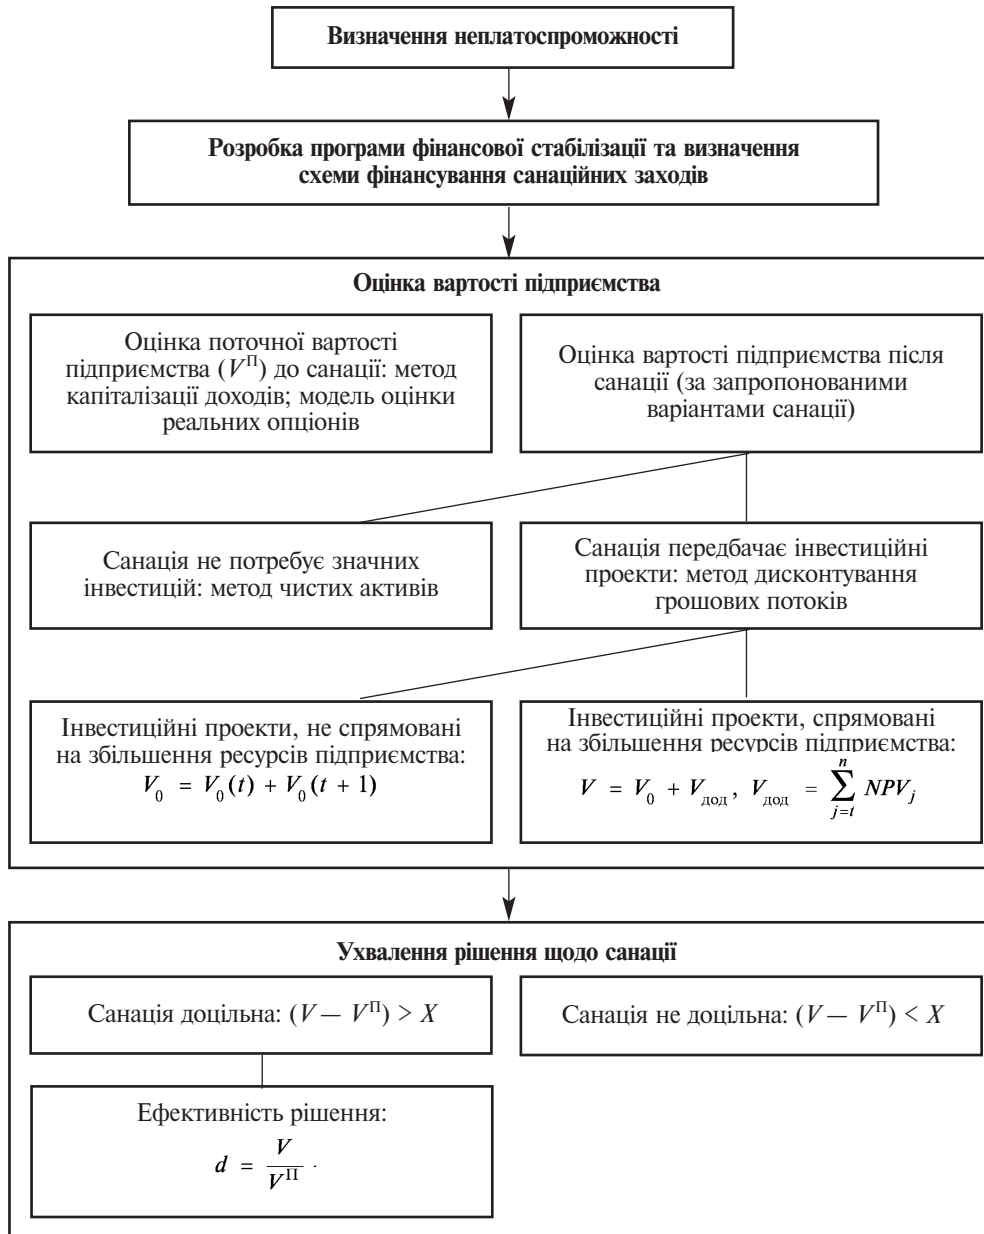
Визначення неплатоспроможності

Розробка програми фінансової стабілізації та визначення схеми фінансування санаційних заходів

Оцінка вартості підприємства

Оцінка поточної вартості підприємства ($V^{П}$) до санації: метод капіталізації доходів; модель оцінки реальних опціонів

Оцінка вартості підприємства після санації (за запропонованими варіантами санації)

Санація не потребує значних інвестицій: метод чистих активів

Санація передбачає інвестиційні проекти: метод дисконтування грошових потоків

Інвестиційні проекти, не спрямовані на збільшення ресурсів підприємства: $V_0 = V_0(t) + V_0(t+1)$

Інвестиційні проекти, спрямовані на збільшення ресурсів підприємства: $V = V_0 + V_{дод}$, $V_{дод} = \sum_{j=t}^{n} NPV_j$

Ухвалення рішення щодо санації

Санація доцільна: $(V - V^{П}) > X$

Санація не доцільна: $(V - V^{П}) < X$

Ефективність рішення: $d = \frac{V}{V^{П}}$.